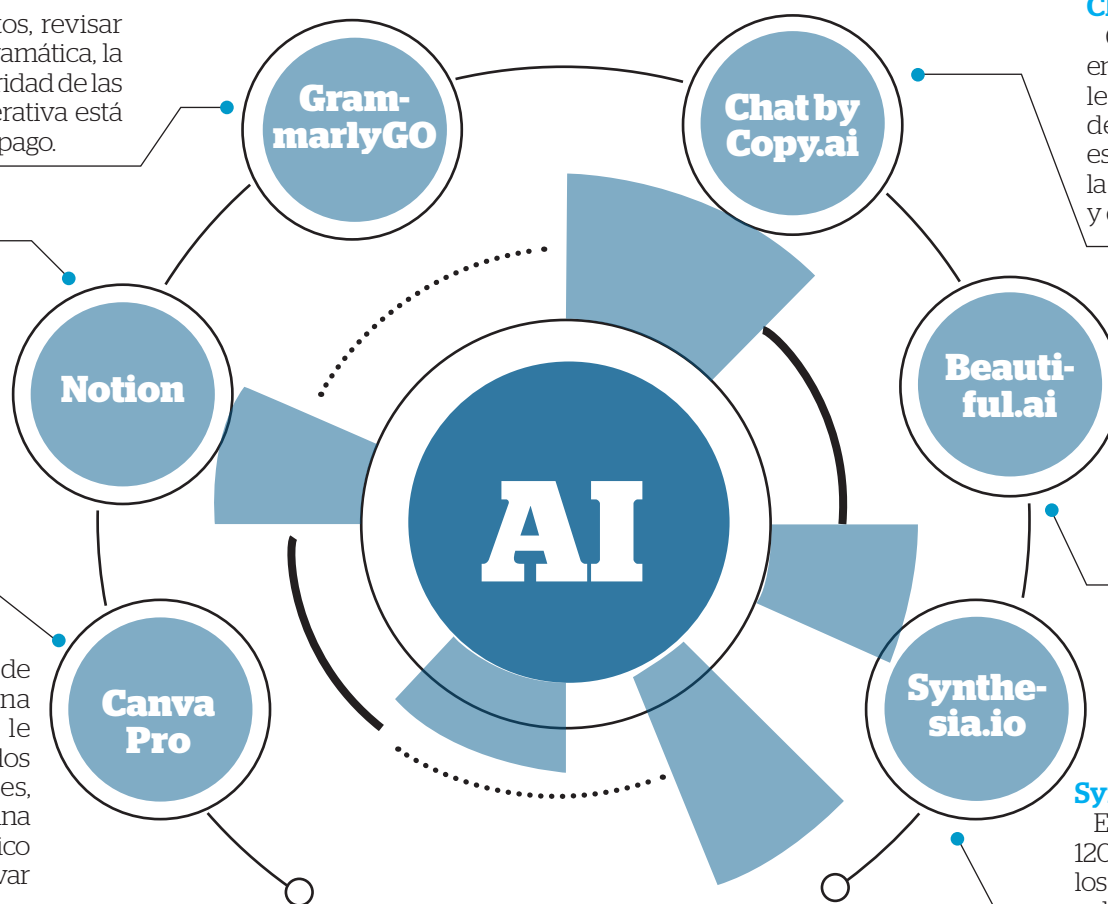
tos, revisar
amática, la
ridad de las
erativa está
pago.

Gram-
marlyGO

Chat by
Copy.ai

C
C
en
le
de
es
la
y

Notion

AI

Beauti-
ful.ai

de
na
le
los
es,
na
ico
var

Canva
Pro

Synthe-
sia.io

Sy
E
120
los